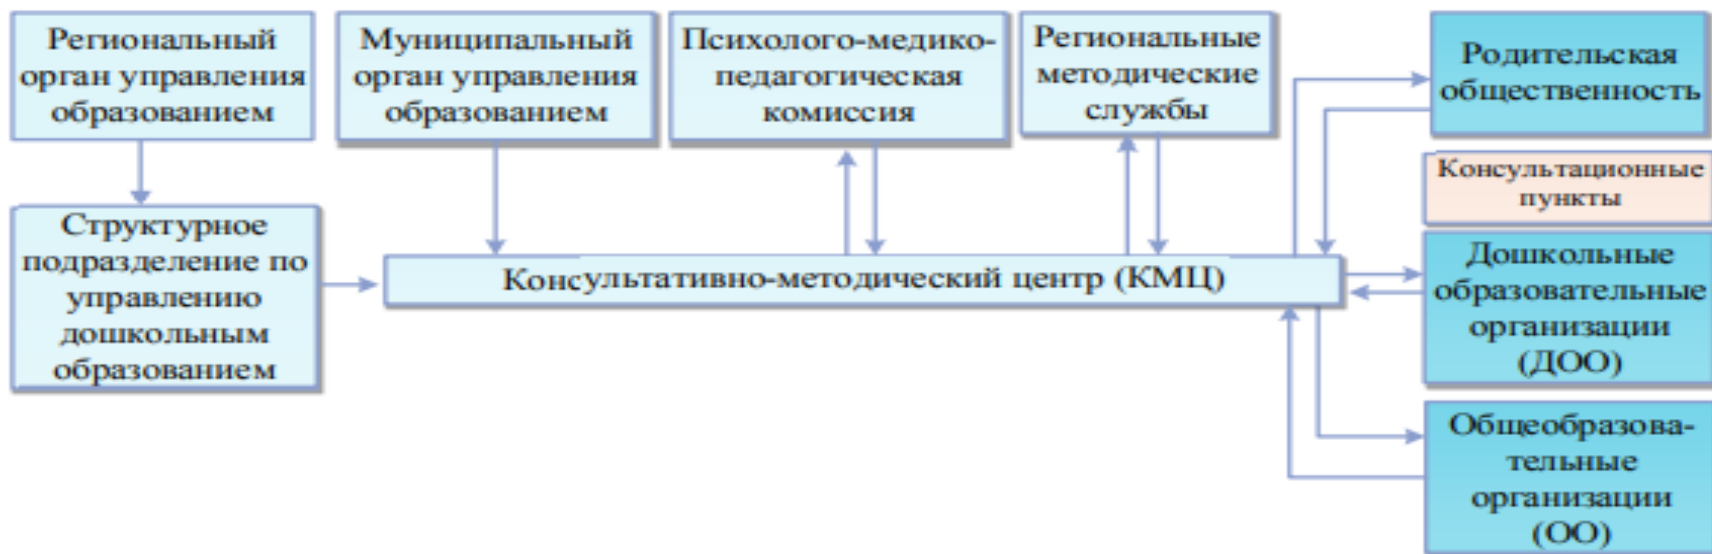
Региональный орган управления образованием

Муниципальный орган управления образованием

Психолого-медико-педагогическая комиссия

Региональные методические службы

Родительская общественность

Консультационные пункты

Структурное подразделение по управлению дошкольным образованием

Консультативно-методический центр (КМЦ)

Дошкольные образовательные организации (ДОО)

Общеобразовательные организации (ОО)